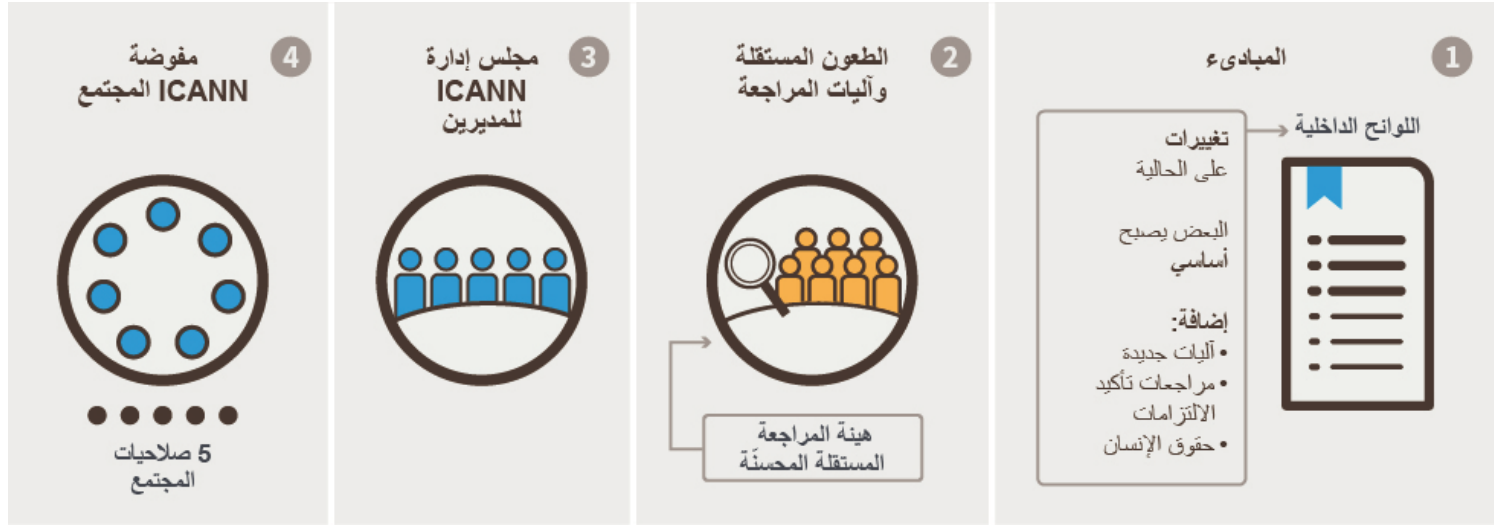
1 المبادىء

اللوائح الداخلية

تغييرات على الحالية

البعض يصبح أساسي

إضافة:
• آليات جديدة
• مراجعات تأكيد الالتزامات
• حقوق الإنسان

2 الطعون المستقلة وآليات المراجعة

هيئة المراجعة المستقلة المحسنة

3 مجلس إدارة ICANN للمديرين

4 مفوضة ICANN المجتمع

5 صلاحيات المجتمع